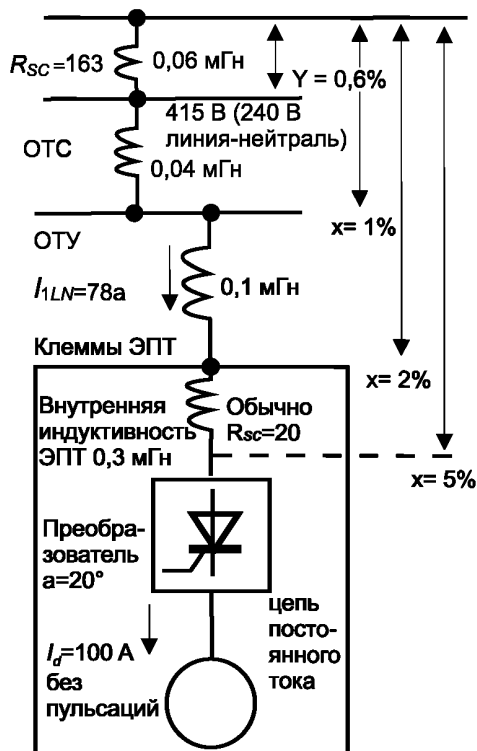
$R_{SC}$=163 0,06 мГн

Y = 0,6%

415 В (240 В линия-нейтраль)

ОТС

0,04 мГн

ОТУ

x= 1%

$I_{1LN}$=78а

0,1 мГн

Клеммы ЭПТ

x= 2%

Внутренняя индуктивность ЭПТ 0,3 мГн

Обычно $R_{sc}$=20

x= 5%

Преобразователь a=20°

цепь постоянного тока

$I_d$=100 А без пульсаций